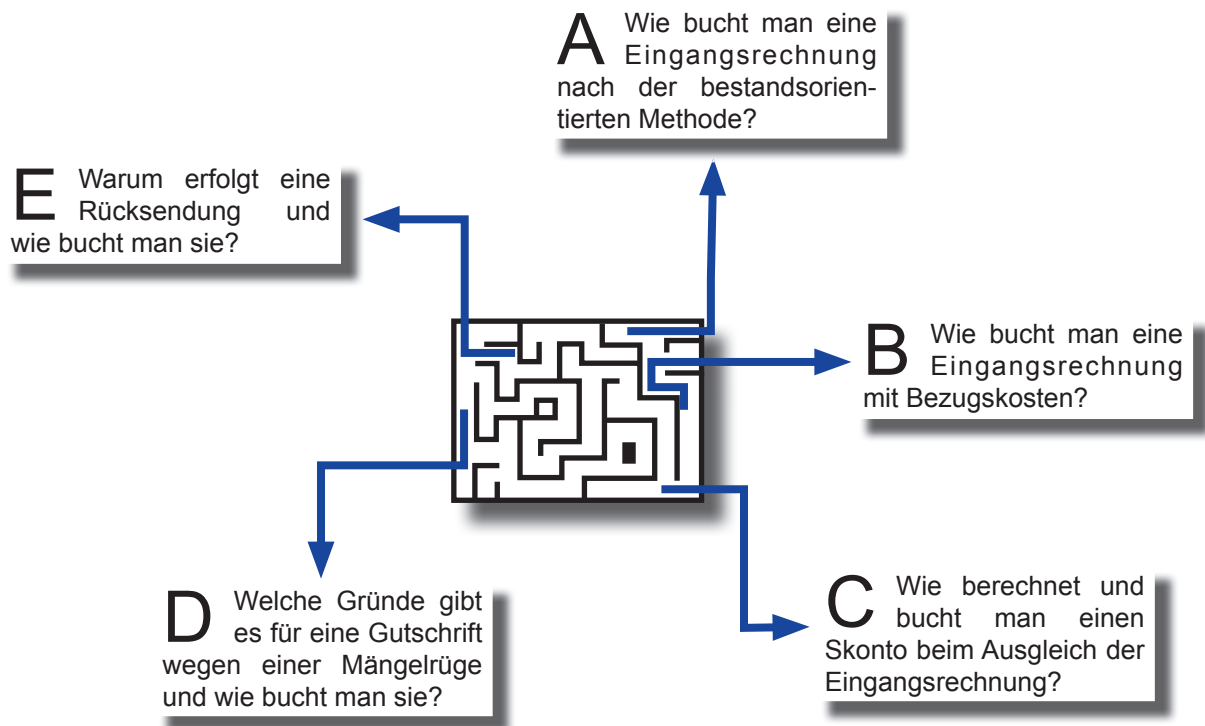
A Wie bucht man eine Eingangsrechnung nach der bestandsorientierten Methode?

E Warum erfolgt eine Rücksendung und wie bucht man sie?

B Wie bucht man eine Eingangsrechnung mit Bezugskosten?

D Welche Gründe gibt es für eine Gutschrift wegen einer Mängelrüge und wie bucht man sie?

C Wie berechnet und bucht man einen Skonto beim Ausgleich der Eingangsrechnung?